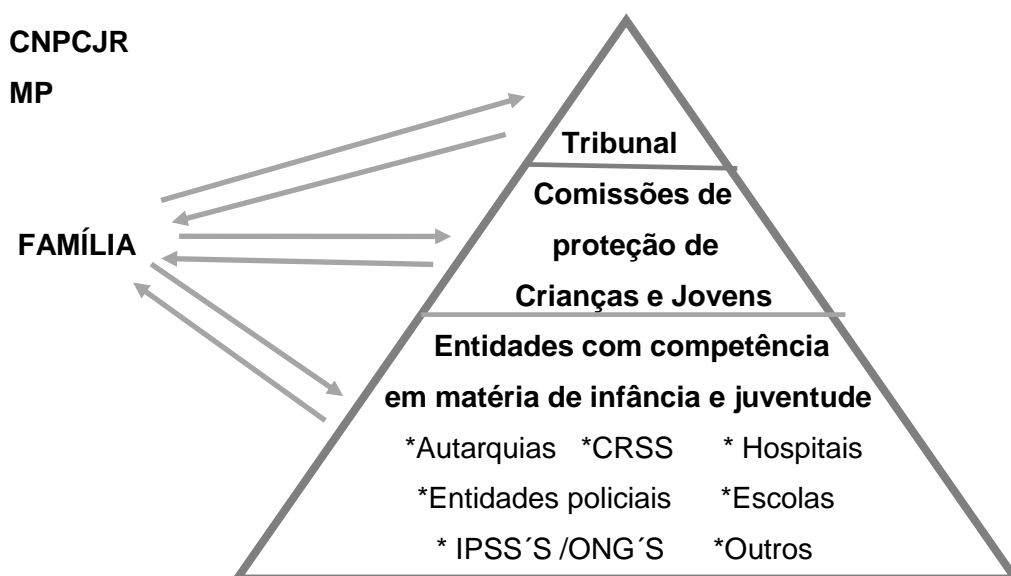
CNPCJR

MP

FAMÍLIA

Tribunal

Comissões de proteção de Crianças e Jovens

Entidades com competência em matéria de infância e juventude

*Autarquias *CRSS * Hospitais

*Entidades policiais *Escolas

* IPSS´S /ONG´S *Outros